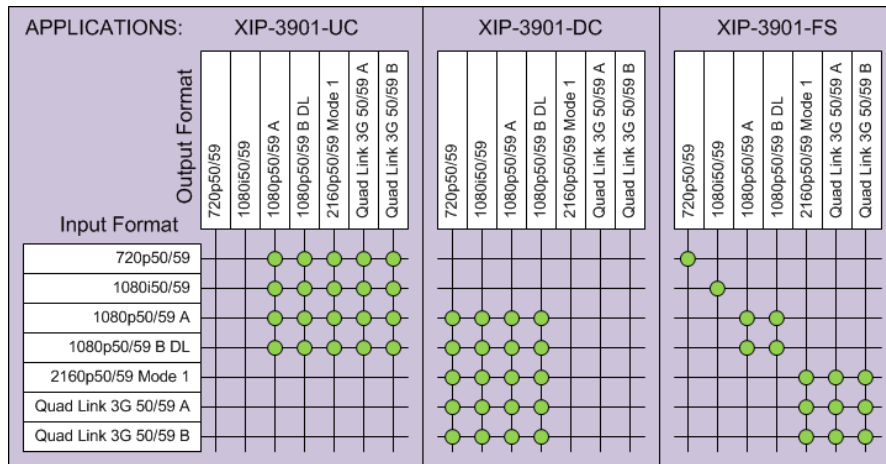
APPLICATIONS: XIP-3901-UC XIP-3901-DC XIP-3901-FS

Output Format

Input Format

| Input Format | XIP-3901-UC: 720p50/59 | 1080i50/59 | 1080p50/59 A | 1080p50/59 B DL | 2160p50/59 Mode 1 | Quad Link 3G 50/59 A | Quad Link 3G 50/59 B | XIP-3901-DC: 720p50/59 | 1080i50/59 | 1080p50/59 A | 1080p50/59 B DL | 2160p50/59 Mode 1 | Quad Link 3G 50/59 A | Quad Link 3G 50/59 B | XIP-3901-FS: 720p50/59 | 1080i50/59 | 1080p50/59 A | 1080p50/59 B DL | 2160p50/59 Mode 1 | Quad Link 3G 50/59 A | Quad Link 3G 50/59 B |
|---|---|---|---|---|---|---|---|---|---|---|---|---|---|---|---|---|---|---|---|---|---|
| 720p50/59 | | | ● | ● | ● | ● | ● | | | | | | | | ● | | | | | | |
| 1080i50/59 | | | ● | ● | ● | ● | ● | | | | | | | | | ● | | | | | |
| 1080p50/59 A | | | ● | ● | ● | ● | ● | ● | ● | ● | ● | | | | | | ● | ● | | | |
| 1080p50/59 B DL | | | ● | ● | ● | ● | ● | ● | ● | ● | ● | | | | | | ● | ● | | | |
| 2160p50/59 Mode 1 | | | | | | | | ● | ● | ● | ● | | | | | | | | ● | ● | ● |
| Quad Link 3G 50/59 A | | | | | | | | ● | ● | ● | ● | | | | | | | | ● | ● | ● |
| Quad Link 3G 50/59 B | | | | | | | | ● | ● | ● | ● | | | | | | | | ● | ● | ● |